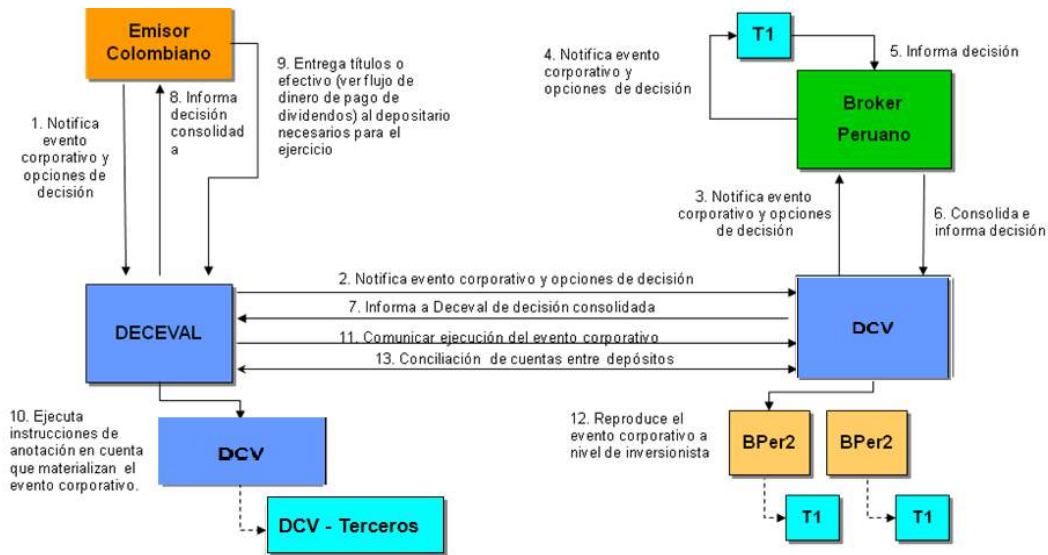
Emisor Colombiano

1. Notifica evento corporativo y opciones de decisión

8. Informa decisión consolidada a

9. Entrega títulos o efectivo (ver flujo de dinero de pago de dividendos) al depositario necesarios para el ejercicio

T1

4. Notifica evento corporativo y opciones de decisión

5. Informa decisión

Broker Peruano

3. Notifica evento corporativo y opciones de decisión

6. Consolida e informa decisión

DECEVAL

2. Notifica evento corporativo y opciones de decisión

7. Informa a Deceval de decisión consolidada

11. Comunicar ejecución del evento corporativo

13. Conciliación de cuentas entre depósitos

DCV

10. Ejecuta instrucciones de anotación en cuenta que materializan el evento corporativo.

DCV

DCV - Terceros

12. Reproduce el evento corporativo a nivel de inversionista

BPer2

BPer2

T1

T1